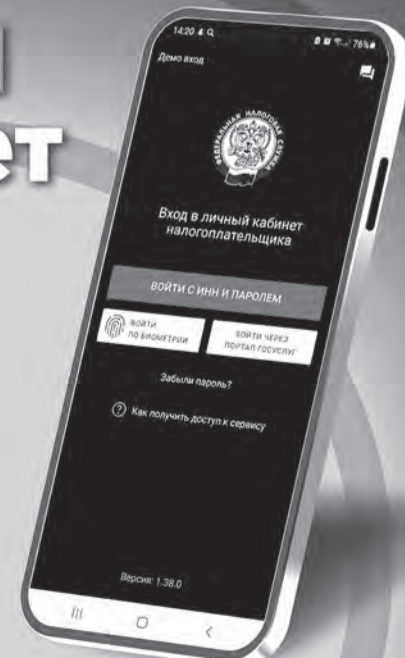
14:20
76%
Демо вход
ФЕДЕРАЛЬНАЯ НАЛОГОВАЯ СЛУЖБА
Вход в личный кабинет налогоплательщика
ВОЙТИ С ИНН И ПАРОЛЕМ
ВОЙТИ ПО БИОМЕТРИИ
ВОЙТИ ЧЕРЕЗ ПОРТАЛ ГОСУСЛУГ
Забыли пароль?
Как получить доступ к сервису
Версия: 1.38.0